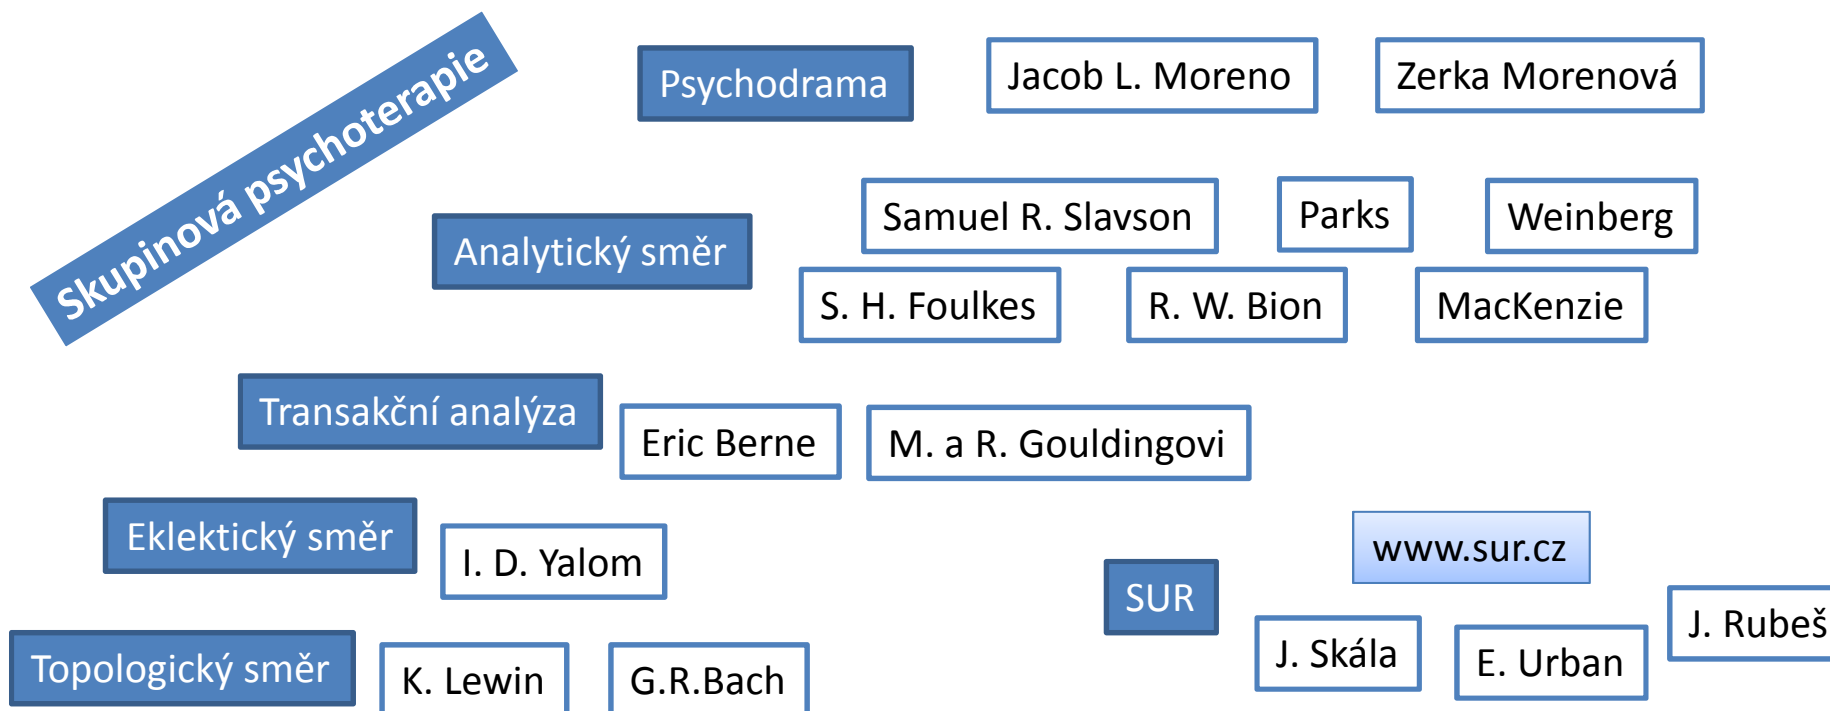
Skupinová psychoterapie

Psychodrama

Jacob L. Moreno

Zerka Morenová

Analytický směr

Samuel R. Slavson

Parks

Weinberg

S. H. Foulkes

R. W. Bion

MacKenzie

Transakční analýza

Eric Berne

M. a R. Gouldingovi

Eklektický směr

I. D. Yalom

www.sur.cz

SUR

J. Rubeš

J. Skála

E. Urban

Topologický směr

K. Lewin

G.R.Bach